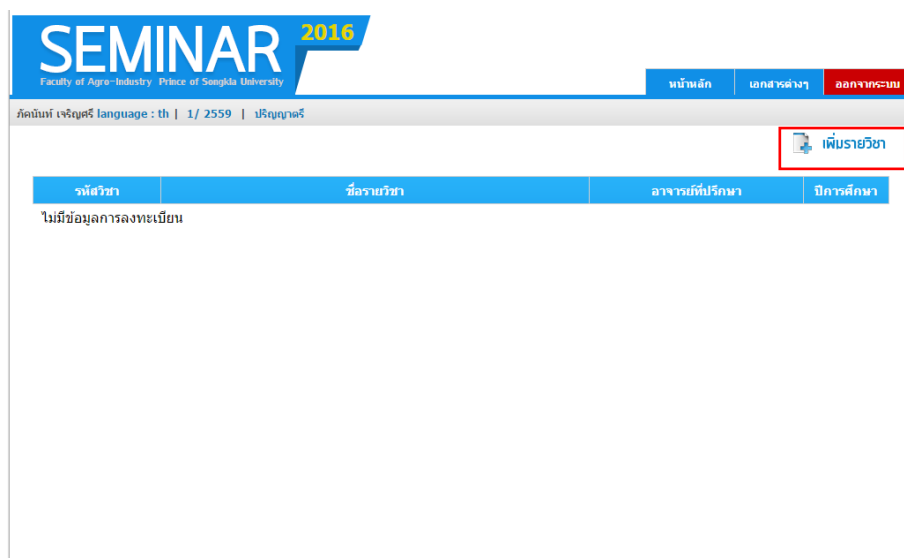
SEMINAR 2016
Faculty of Agro-Industry Prince of Songkla University

หน้าหลัก | เอกสารต่างๆ | ออกจากระบบ

ภัคนันท์ เจริญศรี language : th | 1/ 2559 | ปริญญาตรี

เพิ่มรายวิชา

| รหัสวิชา | ชื่อรายวิชา | อาจารย์ที่ปรึกษา | ปีการศึกษา |
|---|---|---|---|

ไม่มีข้อมูลการลงทะเบียน